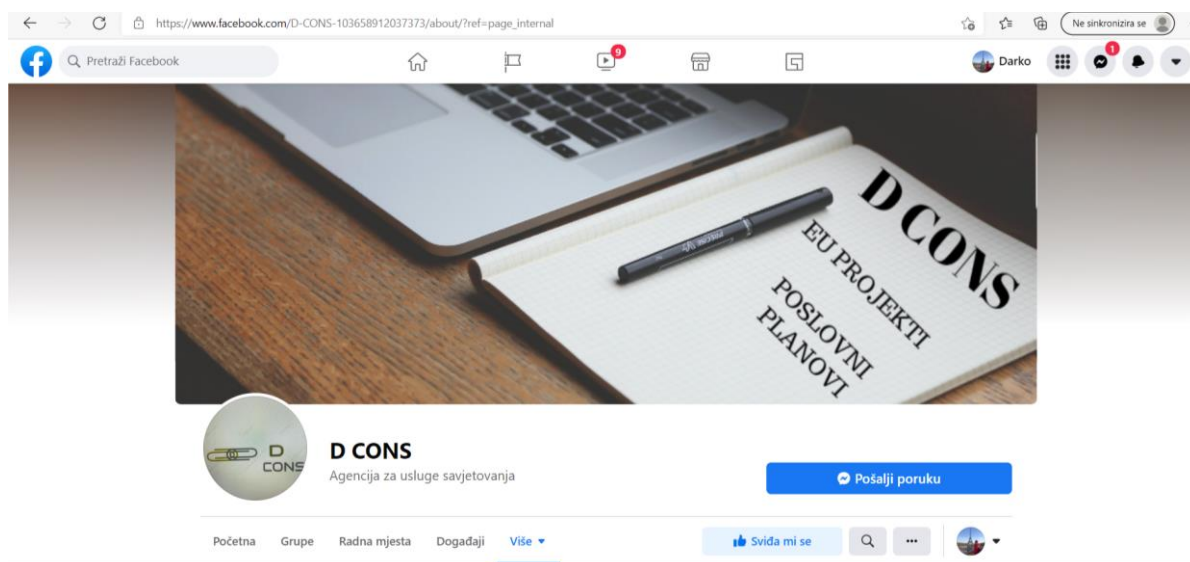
https://www.facebook.com/D-CONS-103658912037373/about/?ref=page_internal

Ne sinkronizira se

Pretraži Facebook

9

Darko

1

D CONS

EU PROJEKTI

POSLOVNI PLANOVI

D CONS

D CONS

Agencija za usluge savjetovanja

Pošalji poruku

Početna Grupe Radna mjesta Događaji Više

Sviđa mi se